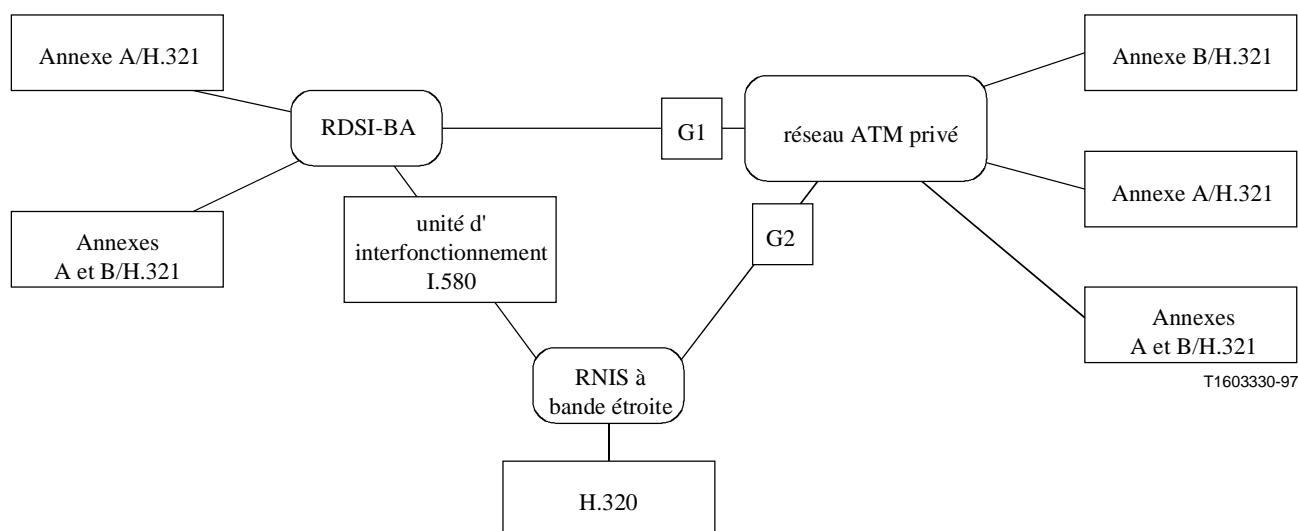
Annexe A/H.321

RDSI-BA

G1

réseau ATM privé

Annexe B/H.321

Annexe A/H.321

Annexes A et B/H.321

unité d' interfonctionnement I.580

G2

Annexes A et B/H.321

T1603330-97

RNIS à bande étroite

H.320